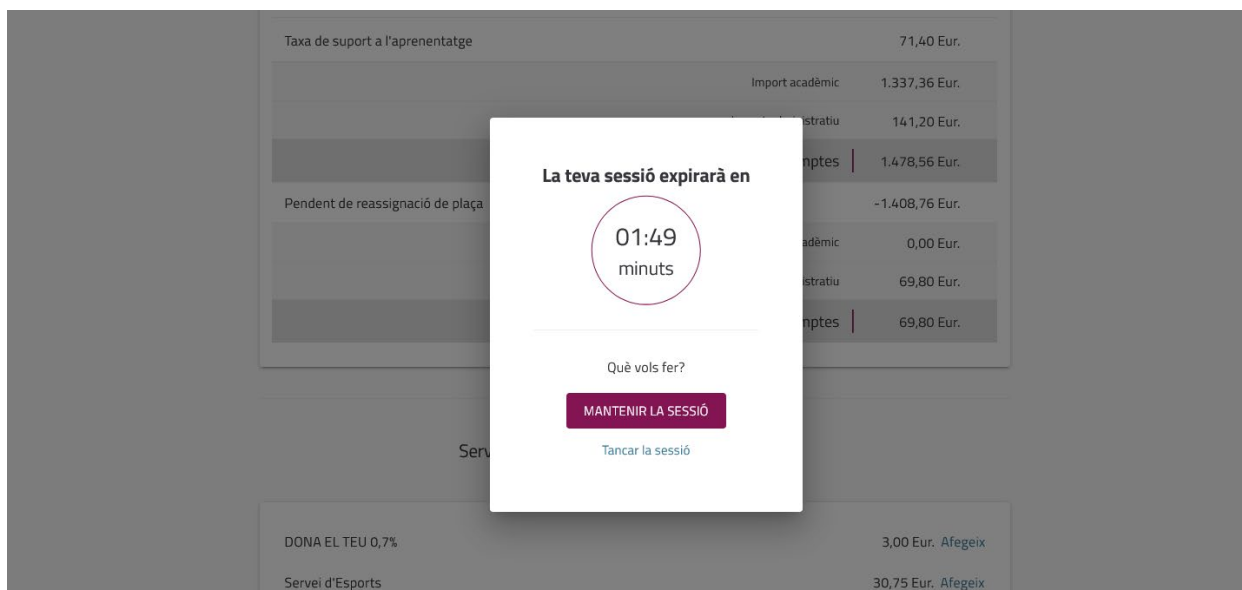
Taxa de suport a l'aprenentatge 71,40 Eur.

Import acadèmic 1.337,36 Eur.

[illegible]stratiu 141,20 Eur.

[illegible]nptes 1.478,56 Eur.

Pendent de reassignació de plaça -1.408,76 Eur.

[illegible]adèmic 0,00 Eur.

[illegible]stratiu 69,80 Eur.

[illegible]nptes 69,80 Eur.

Serv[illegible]

DONA EL TEU 0,7% 3,00 Eur. Afegeix

Servei d'Esports 30,75 Eur. Afegeix

La teva sessió expirarà en

01:49
minuts

Què vols fer?

MANTENIR LA SESSIÓ

Tancar la sessió